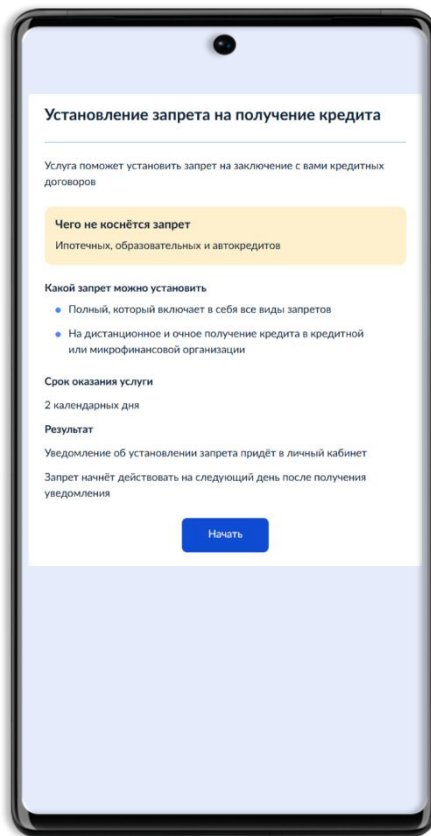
Установление запрета на получение кредита

Услуга поможет установить запрет на заключение с вами кредитных договоров

Чего не коснётся запрет

Ипотечных, образовательных и автокредитов

Какой запрет можно установить

- Полный, который включает в себя все виды запретов
- На дистанционное и очное получение кредита в кредитной или микрофинансовой организации

Срок оказания услуги

2 календарных дня

Результат

Уведомление об установлении запрета придёт в личный кабинет

Запрет начнёт действовать на следующий день после получения уведомления

Начать